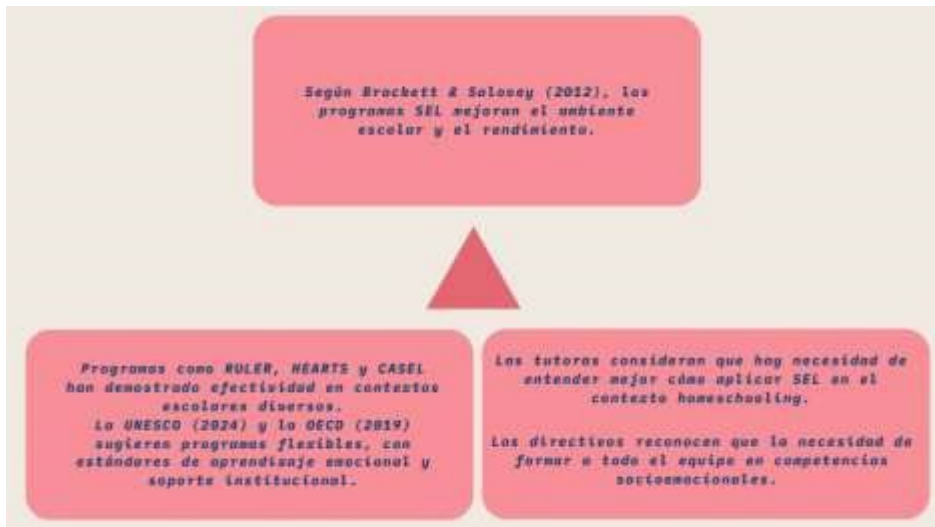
Según Brackett & Salovey (2012), los programas SEL mejoran el ambiente escolar y el rendimiento.

Programas como RULER, HEARTS y CASEL han demostrado efectividad en contextos escolares diversos.
La UNESCO (2024) y la OECD (2019) sugieren programas flexibles, con estándares de aprendizaje emocional y soporte institucional.

Los tutores consideran que hay necesidad de entender mejor cómo aplicar SEL en el contexto homeschooling.

Los directivos reconocen que la necesidad de formar a todo el equipo en competencias socioemocionales.